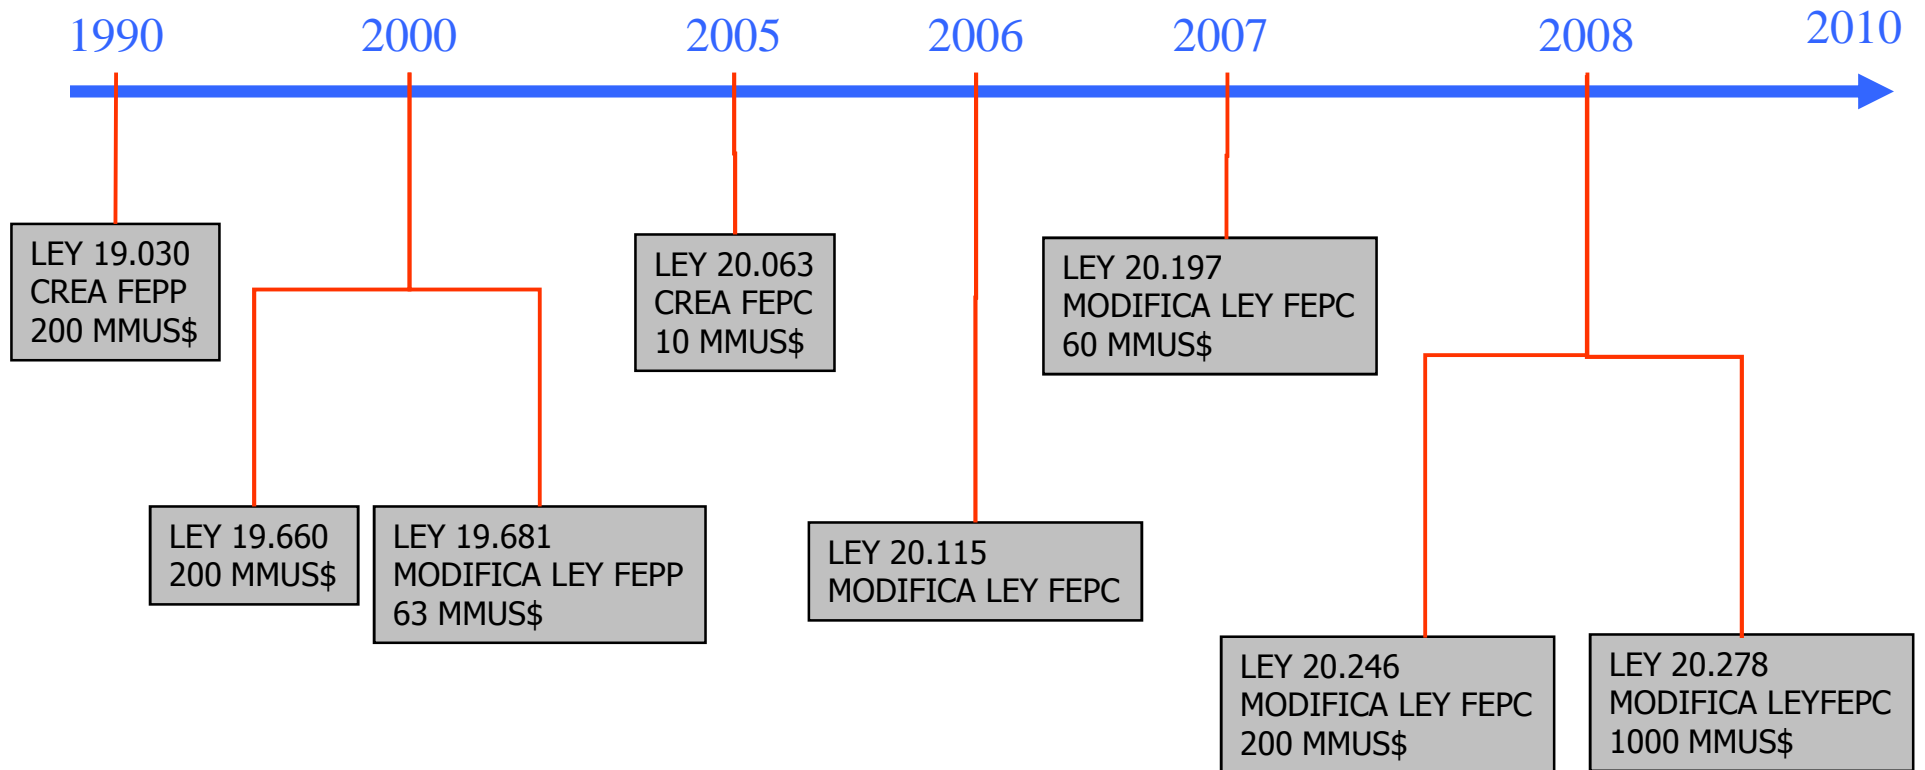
1990 2000 2005 2006 2007 2008 2010

LEY 19.030
CREA FEPP
200 MMUS$

LEY 19.660
200 MMUS$

LEY 19.681
MODIFICA LEY FEPP
63 MMUS$

LEY 20.063
CREA FEPC
10 MMUS$

LEY 20.115
MODIFICA LEY FEPC

LEY 20.197
MODIFICA LEY FEPC
60 MMUS$

LEY 20.246
MODIFICA LEY FEPC
200 MMUS$

LEY 20.278
MODIFICA LEYFEPC
1000 MMUS$